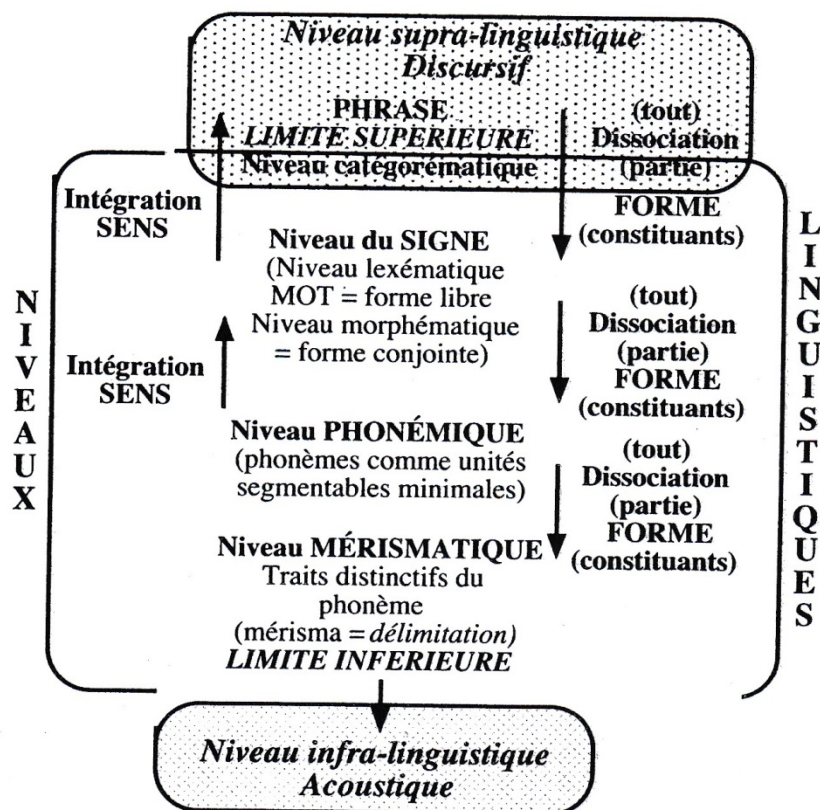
Niveau supra-linguistique
Discursif

PHRASE
LIMITE SUPÉRIEURE
Niveau catégorématique

(tout)
Dissociation
(partie)

NIVEAUX

LINGUISTIQUES

Intégration
SENS

FORME
(constituants)

Niveau du SIGNE
(Niveau lexématique
MOT = forme libre
Niveau morphématique
= forme conjointe)

(tout)
Dissociation
(partie)
FORME
(constituants)

Intégration
SENS

Niveau PHONÉMIQUE
(phonèmes comme unités segmentables minimales)

(tout)
Dissociation
(partie)
FORME
(constituants)

Niveau MÉRISMATIQUE
Traits distinctifs du phonème
(mérisma = *délimitation*)
LIMITE INFERIEURE

Niveau infra-linguistique
Acoustique